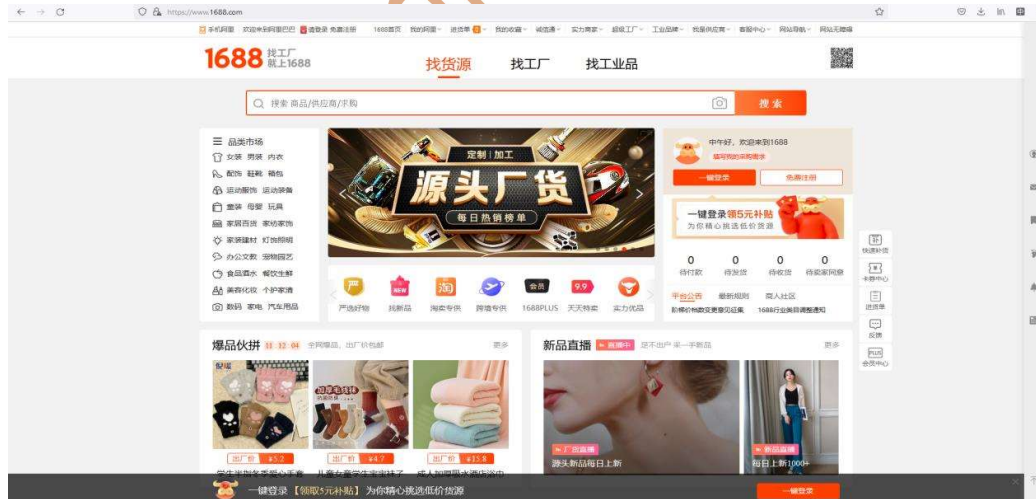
https://www.1688.com

手机阿里 欢迎来到阿里巴巴 请登录 免费注册 1688首页 我的阿里 进货单 我的收藏 诚信通 实力商家 超级工厂 工业品牌 我是供应商 客服中心 网站导航 网站无障碍

1688 找工厂 就上1688

找货源 找工厂 找工业品

搜索 商品/供应商/求购

搜索

品类市场
女装 男装 内衣
配饰 鞋靴 箱包
运动服饰 运动装备
童装 母婴 玩具
家居百货 家纺家饰
家装建材 灯饰照明
办公文教 宠物园艺
食品酒水 餐饮生鲜
美容化妆 个护家清
数码 家电 汽车用品

定制 | 加工
源头厂货
每日热销榜单

严选好物 找新品 淘宝专供 跨境专供 1688PLUS 天天特卖 实力优品

中午好，欢迎来到1688
填写我的采购需求
一键登录 免费注册

一键登录领5元补贴
为你精心挑选低价货源

0 待付款
0 待发货
0 待收货
0 待采购同意

平台公告 最新规则 商人社区
阶梯价格数变更意见征集 1688行业类目调整通知

快速补货
采购中心
进货单
反馈
会员中心

爆品伙拼 11 32 04 全网爆品，出厂价包邮 更多

出厂价 ¥5.2
出厂价 ¥4.7
出厂价 ¥15.8

学生米奇冬季暖心手套
儿童女童学生冬季袜子
成人加厚羊毛酒店浴巾

新品直播 直播中 足不出户 采一手新品 更多

工厂直播
源头新品每日上新
新品直播
每日上新1000+

一键登录【领取5元补贴】为你精心挑选低价货源
一键登录